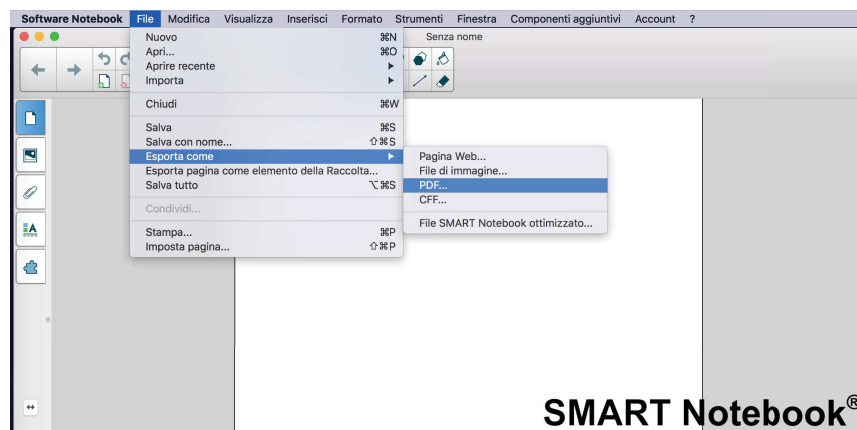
Software Notebook File Modifica Visualizza Inserisci Formato Strumenti Finestra Componenti aggiuntivi Account ?

Senza nome

Nuovo ⌘N
Apri... ⌘O
Aprire recente ▸
Importa ▸

Chiudi ⌘W

Salva ⌘S
Salva con nome... ⇧⌘S
Esporta come ▸
Esporta pagina come elemento della Raccolta...
Salva tutto ⌥⌘S

Condividi...

Stampa... ⌘P
Imposta pagina... ⇧⌘P

Pagina Web...
File di immagine...
PDF...
CFF...

File SMART Notebook ottimizzato...

SMART Notebook®